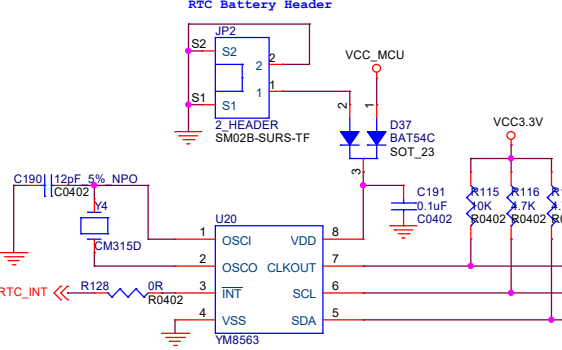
RTC Battery Header

JP2
S2
S2
2
2
1
1
S1
S1
2_HEADER
SM02B-SURS-TF

VCC_MCU
2
1
D37
BAT54C
SOT_23
3

VCC3.3V

C190
12pF_5%_NPO
C0402
Y4
CM315D

C191
0.1uF
C0402

R115
10K
R0402
R116
4.7K
R0402
R

U20
1 OSCI
2 OSCO
3 $\overline{INT}$
4 VSS
VDD 8
CLKOUT 7
SCL 6
SDA 5
YM8563

RTC_INT
R128
0R
R0402